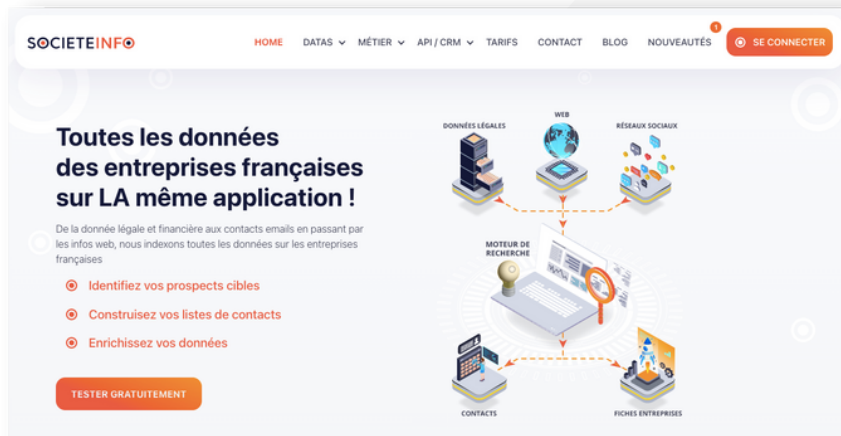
SOCIETEINFO

HOME DATAS MÉTIER API / CRM TARIFS CONTACT BLOG NOUVEAUTÉS 1 SE CONNECTER

Toutes les données des entreprises françaises sur LA même application !

De la donnée légale et financière aux contacts emails en passant par les infos web, nous indexons toutes les données sur les entreprises françaises

Identifiez vos prospects cibles

Construisez vos listes de contacts

Enrichissez vos données

TESTER GRATUITEMENT

DONNÉES LÉGALES

WEB

RÉSEAUX SOCIAUX

MOTEUR DE RECHERCHE

CONTACTS

FICHES ENTREPRISES